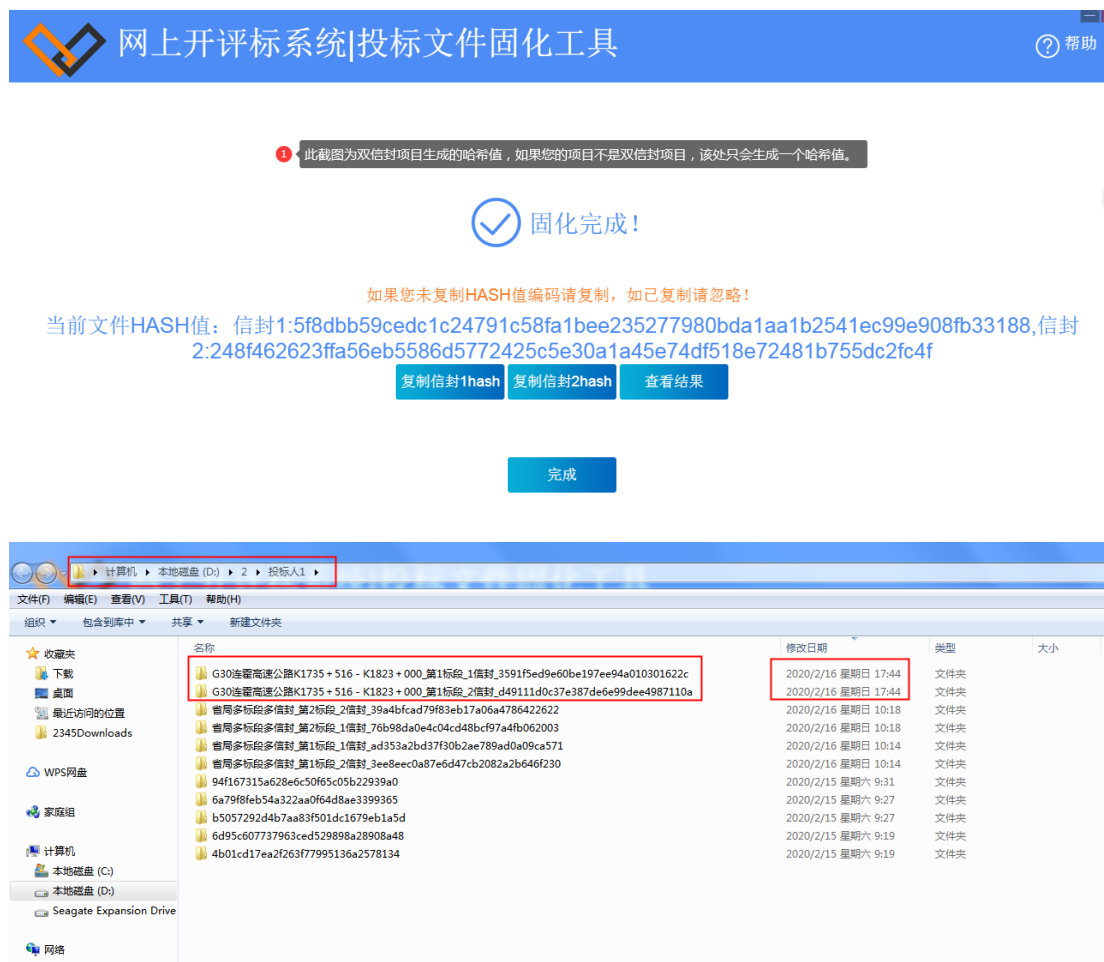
网上开评标系统|投标文件固化工具

帮助

1 此截图为双信封项目生成的哈希值，如果您的项目不是双信封项目，该处只会生成一个哈希值。

固化完成！

如果您未复制HASH值编码请复制，如已复制请忽略！

当前文件HASH值：信封1:5f8dbb59cedc1c24791c58fa1bee235277980bda1aa1b2541ec99e908fb33188,信封2:248f462623ffa56eb5586d5772425c5e30a1a45e74df518e72481b755dc2fc4f

复制信封1hash 复制信封2hash 查看结果

完成

计算机 ▸ 本地磁盘 (D:) ▸ 2 ▸ 投标人1 ▸

文件(F) 编辑(E) 查看(V) 工具(T) 帮助(H)

组织 ▾ 包含到库中 ▾ 共享 ▾ 新建文件夹

收藏夹
下载
桌面
最近访问的位置
2345Downloads

WPS网盘

家庭组

计算机
本地磁盘 (C:)
本地磁盘 (D:)
Seagate Expansion Drive

网络

| 名称 | 修改日期 | 类型 | 大小 |
|---|---|---|---|
| G30连霍高速公路K1735＋516－K1823＋000_第1标段_1信封_3591f5ed9e60be197ee94a010301622c | 2020/2/16 星期日 17:44 | 文件夹 | |
| G30连霍高速公路K1735＋516－K1823＋000_第1标段_2信封_d49111d0c37e387de6e99dee4987110a | 2020/2/16 星期日 17:44 | 文件夹 | |
| 省局多标段多信封_第2标段_2信封_39a4bfcad79f83eb17a06a4786422622 | 2020/2/16 星期日 10:18 | 文件夹 | |
| 省局多标段多信封_第2标段_1信封_76b98da0e4c04cd48bcf97a4fb062003 | 2020/2/16 星期日 10:18 | 文件夹 | |
| 省局多标段多信封_第1标段_1信封_ad353a2bd37f30b2ae789ad0a09ca571 | 2020/2/16 星期日 10:14 | 文件夹 | |
| 省局多标段多信封_第1标段_2信封_3ee8eec0a87e6d47cb2082a2b646f230 | 2020/2/16 星期日 10:14 | 文件夹 | |
| 94f167315a628e6c50f65c05b22939a0 | 2020/2/15 星期六 9:31 | 文件夹 | |
| 6a79f8feb54a322aa0f64d8ae3399365 | 2020/2/15 星期六 9:27 | 文件夹 | |
| b5057292d4b7aa83f501dc1679eb1a5d | 2020/2/15 星期六 9:27 | 文件夹 | |
| 6d95c607737963ced529898a28908a48 | 2020/2/15 星期六 9:19 | 文件夹 | |
| 4b01cd17ea2f263f77995136a2578134 | 2020/2/15 星期六 9:19 | 文件夹 | |